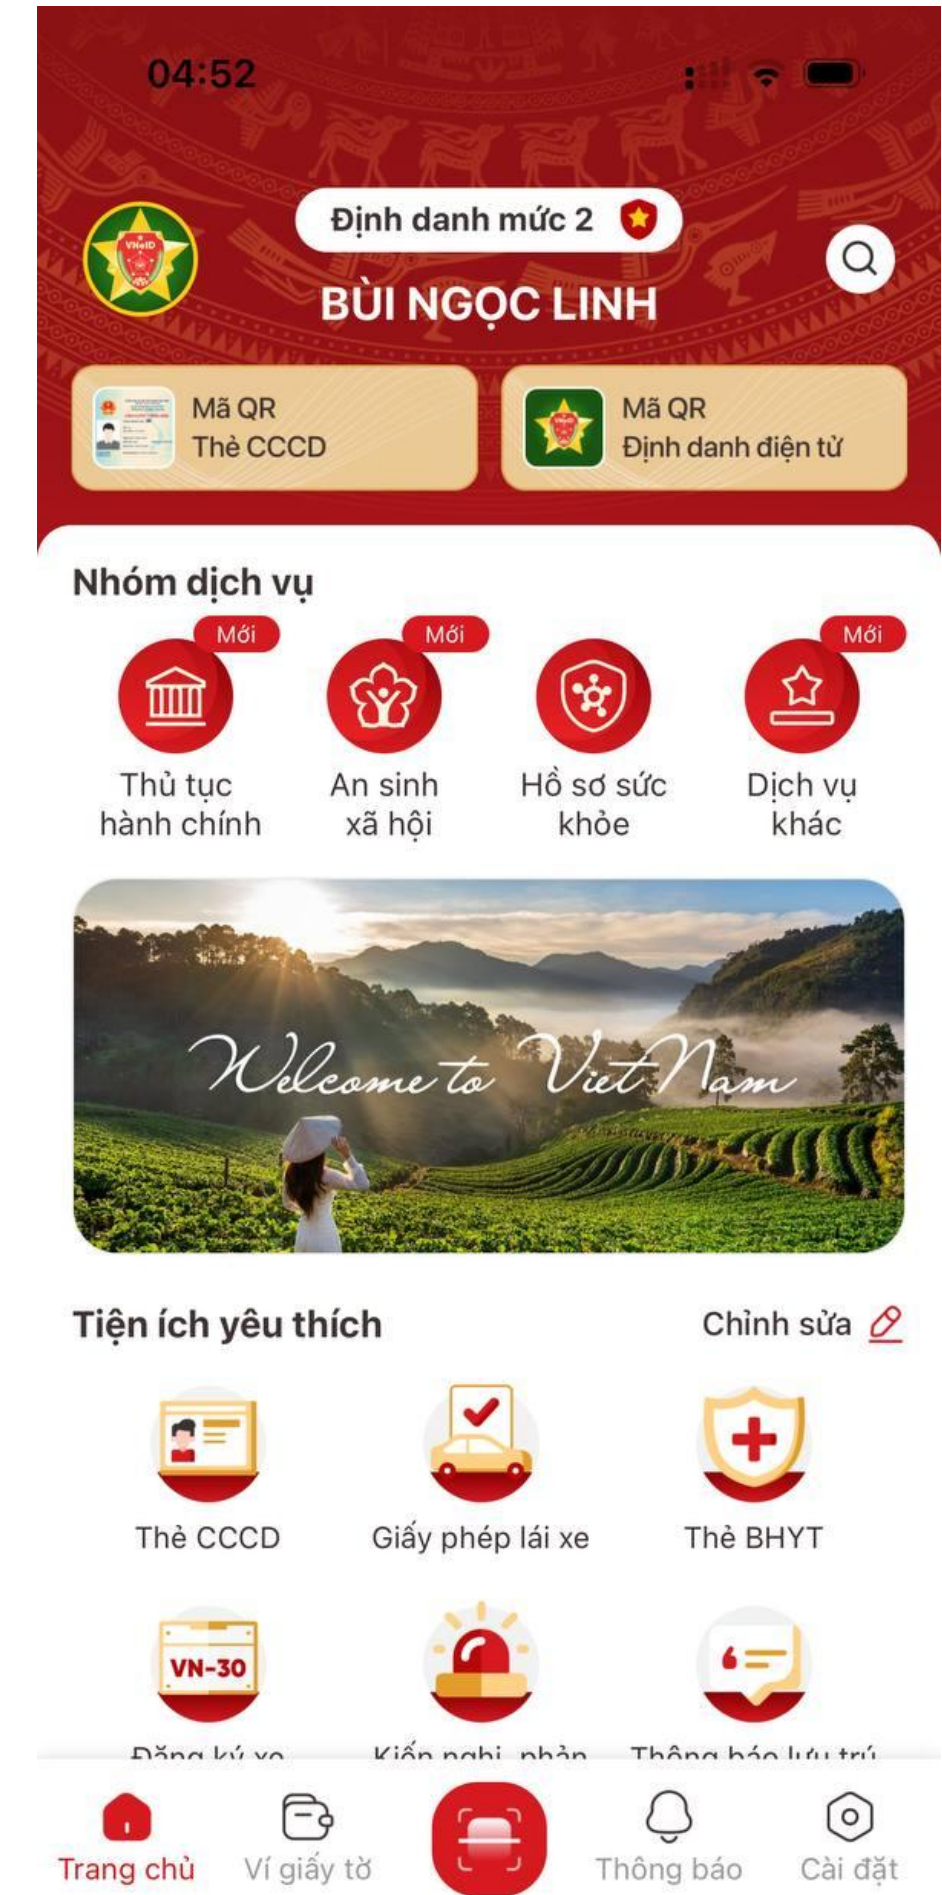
04:52

Định danh mức 2

BÙI NGỌC LINH

VNeID

Mã QR
Thẻ CCCD

Mã QR
Định danh điện tử

Nhóm dịch vụ

Mới
Thủ tục hành chính

Mới
An sinh xã hội

Hồ sơ sức khỏe

Mới
Dịch vụ khác

Welcome to Viet Nam

Tiện ích yêu thích

Chỉnh sửa

Thẻ CCCD

Giấy phép lái xe

Thẻ BHYT

VN-30
Đăng ký xe

Kiến nghị, phản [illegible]

Thông báo lưu trú

Trang chủ

Ví giấy tờ

Thông báo

Cài đặt